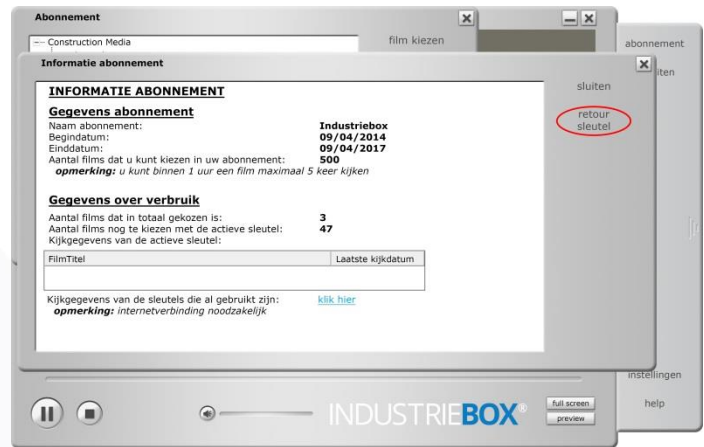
Abonnement

Construction Media

film kiezen

abonnement

iten

Informatie abonnement

INFORMATIE ABONNEMENT

sluiten

Gegevens abonnement

retour sleutel

| | |
|---|---|
| Naam abonnement: | Industriebox |
| Begindatum: | 09/04/2014 |
| Einddatum: | 09/04/2017 |
| Aantal films dat u kunt kiezen in uw abonnement: | 500 |

**opmerking:** *u kunt binnen 1 uur een film maximaal 5 keer kijken*

Gegevens over verbruik

| | |
|---|---|
| Aantal films dat in totaal gekozen is: | 3 |
| Aantal films nog te kiezen met de actieve sleutel: | 47 |

Kijkgegevens van de actieve sleutel:

| FilmTitel | Laatste kijkdatum |
|---|---|
| | |

Kijkgegevens van de sleutels die al gebruikt zijn: klik hier
**opmerking:** *internetverbinding noodzakelijk*

instellingen

INDUSTRIEBOX®

full screen

preview

help